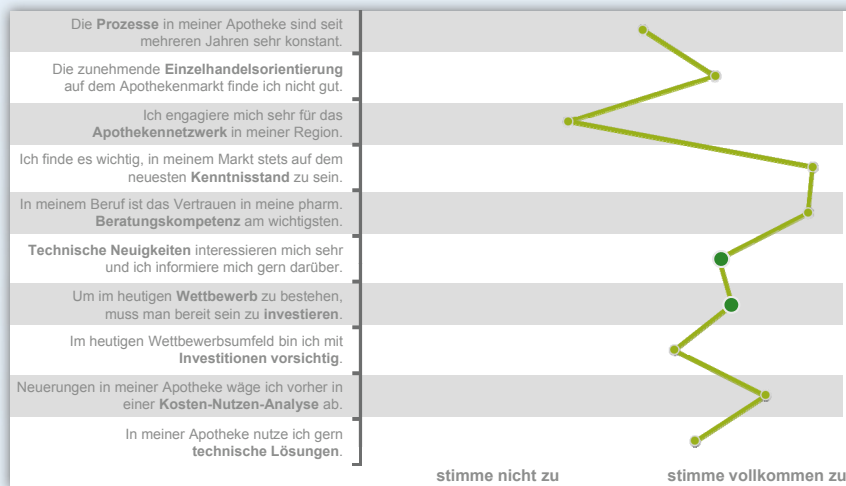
Die **Prozesse** in meiner Apotheke sind seit mehreren Jahren sehr konstant.

Die zunehmende **Einzelhandelsorientierung** auf dem Apothekenmarkt finde ich nicht gut.

Ich engagiere mich sehr für das **Apothekennetzwerk** in meiner Region.

Ich finde es wichtig, in meinem Markt stets auf dem neuesten **Kenntnisstand** zu sein.

In meinem Beruf ist das Vertrauen in meine pharm. **Beratungskompetenz** am wichtigsten.

**Technische Neuigkeiten** interessieren mich sehr und ich informiere mich gern darüber.

Um im heutigen **Wettbewerb** zu bestehen, muss man bereit sein zu **investieren**.

Im heutigen Wettbewerbsumfeld bin ich mit **Investitionen vorsichtig**.

Neuerungen in meiner Apotheke wäge ich vorher in einer **Kosten-Nutzen-Analyse** ab.

In meiner Apotheke nutze ich gern **technische Lösungen**.

stimme nicht zu

stimme vollkommen zu